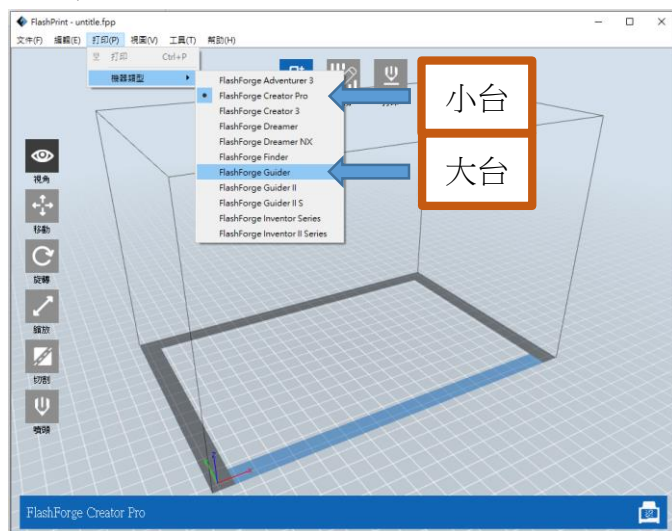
FlashPrint - untitle.fpp
文件(F) 編輯(E) 打印(P) 視圖(V) 工具(T) 幫助(H)
打印 Ctrl+P
機器類型
FlashForge Adventurer 3
FlashForge Creator Pro
FlashForge Creator 3
FlashForge Dreamer
FlashForge Dreamer NX
FlashForge Finder
FlashForge Guider
FlashForge Guider II
FlashForge Guider II S
FlashForge Inventor Series
FlashForge Inventor II Series
小台
大台
視角
移動
旋轉
縮放
切割
噴頭
FlashForge Creator Pro